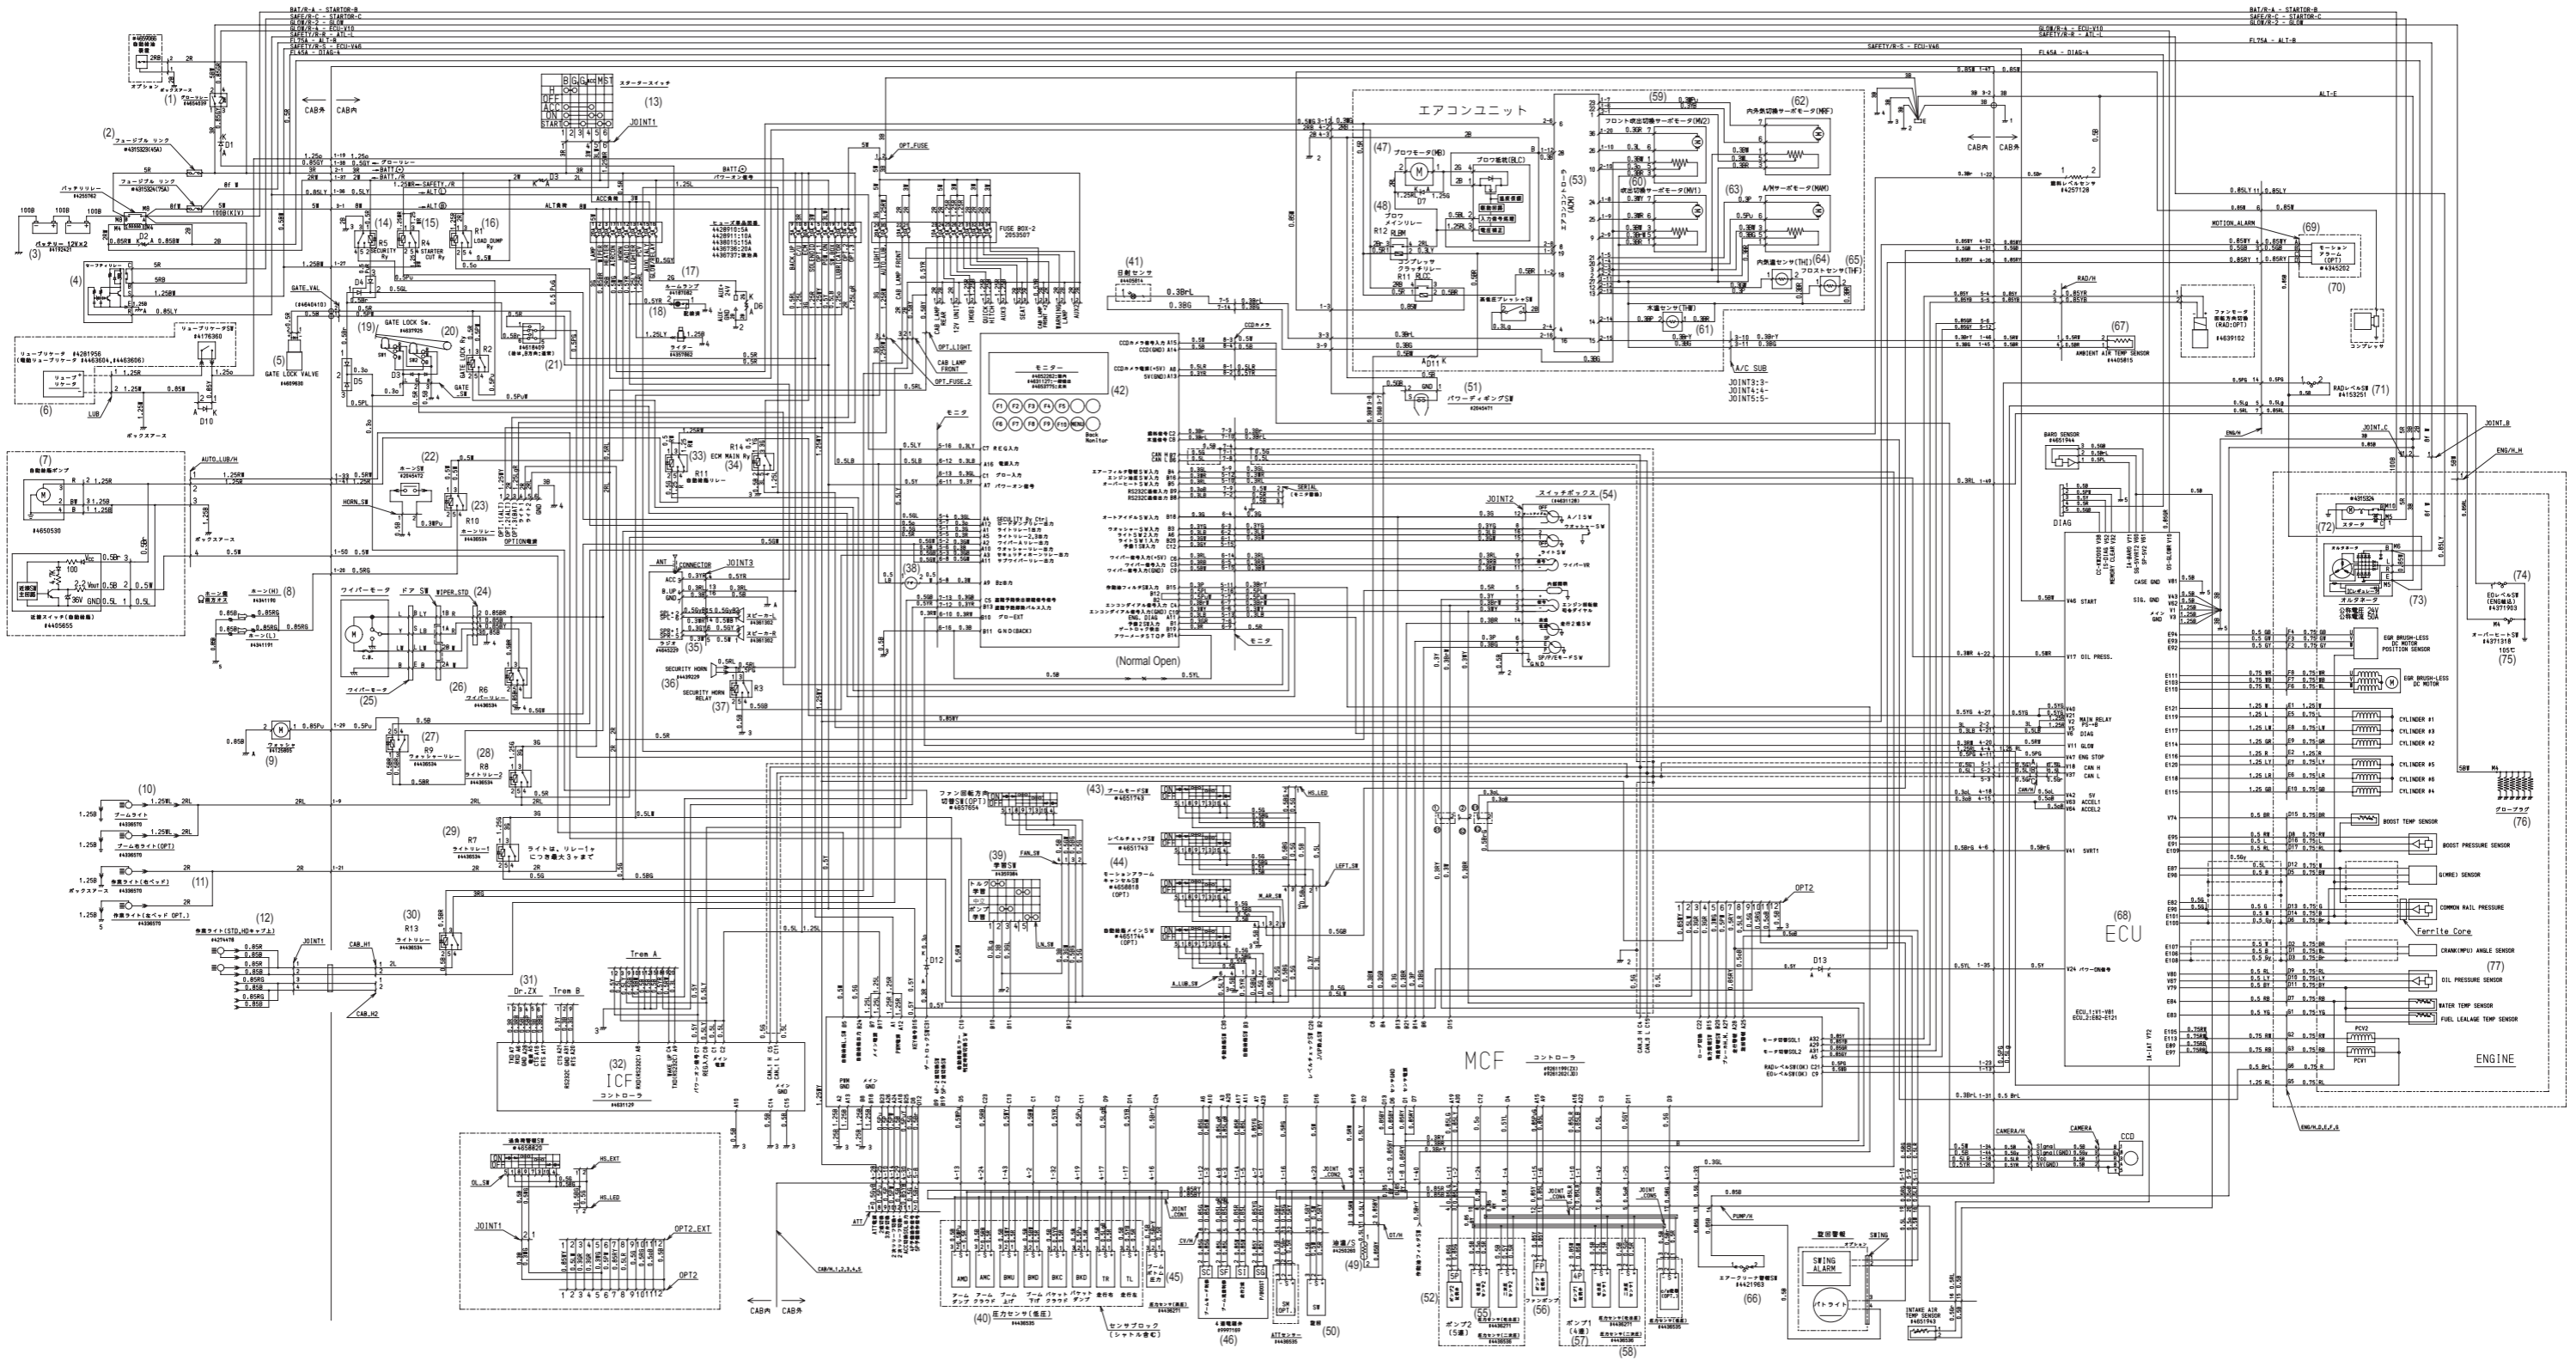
BAT/R-A - STARTOR-B
SAFE/R-C - STARTOR-C
GLOW/R-J - GLOW
GLOW/R-C - ECU-V10
SAFETY/R-B - ATL-L
FL75A - ALT-B
SAFETY/R-S - ECU-V46
FL45A - DIAG-A

BAT/R-A - STARTOR-B
SAFE/R-C - STARTOR-C
GLOW/R-J - GLOW
GLOW/R-A - ECU-V10
SAFETY/R-B - ATL-L
FL75A - ALT-B
SAFETY/R-S - ECU-V46
FL45A - DIAG-A

(1)
(2) ヒュージブル リンク
(3) バッテリー 12V×2
(4)
(5) GATE LOCK VALVE
(6) リューブリケータ
(7) 自動給脂ポンプ
(8) ホーン(H) ホーン(L)
(9) ウォッシャ
(10) ブームライト
(11) 作業ライト
(12) 作業ライト(STD,HDキャブ上)
(13) スターータースイッチ
(14) SECURITY Ry
(15) STARTER CUT Ry
(16) LOAD DUMP Ry
(17) ルームランプ
(18)
(19) GATE LOCK Sw.
(20)
(21)
(22) ホーンSW
(23) R10 ホーンリレー
(24) WIPER_STD
(25) ワイパーモータ
(26) R6 ワイパーリレー
(27) R9 ウォッシャーリレー
(28) R8 ライトリレー2
(29) R7 ライトリレー1
(30) R13 ライトリレー
(31) Dr.ZX Trem B
(32) ICF コントローラ
(33) R11 自動給脂リレー
(34) R14 ECM MAIN Ry
(35)
(36) SECURITY HORN
(37) SECURITY HORN RELAY
(38)
(39) 掌握SW
(40) 圧力センサ(低圧)
(41) 日射センサ
(42) モニター
(43) ブームモードSW
(44) レベルチェックSW
(45)
(46)
(47) ブロワモータ(MB)
(48) ブロワ メインリレー
(49) 油温/S
(50)
(51) パワーディギングSW
(52) ポンプ2
(53) エアコンコントローラ
(54) スイッチボックス
(55)
(56)
(57) ポンプ1
(58)
(59)
(60) 吹出切替サーボモータ(MV1)
(61) 水温センサ(THW)
(62) 内外気切替サーボモータ(MRF)
(63) A/Mサーボモータ(MAM)
(64) 内気温センサ(THI)
(65) フロストセンサ(THF)
(66) エアークリーナ目詰りSW
(67) AMBIENT AIR TEMP SENSOR
(68) ECU
(69) モーションアラーム(OPT)
(70)
(71) RADレベルSW
(72) スタータ
(73) オルタネータ
(74) EGレベルSW
(75) オーバーヒートSW 105℃
(76) グロープラグ
(77)

エアコンユニット
FUSE BOX-2
CAB内 CAB外
JOINT1 JOINT2 JOINT3
MCF コントローラ
(Normal Open)
ENGINE
Ferrite Core
BOOST TEMP SENSOR
BOOST PRESSURE SENSOR
G(NRE) SENSOR
COMMON RAIL PRESSURE
CRANK(MPU) ANGLE SENSOR
OIL PRESSURE SENSOR
WATER TEMP SENSOR
FUEL LEALAGE TEMP SENSOR
CYLINDER #1
CYLINDER #3
CYLINDER #2
CYLINDER #5
CYLINDER #6
CYLINDER #4
EGR BRUSH-LESS DC MOTOR POSITION SENSOR
EGR BRUSH-LESS DC MOTOR
BARO SENSOR
DIAG
CAMERA/H CAMERA CCD
SWING ALARM
INTAKE AIR TEMP SENSOR
A/C SUB
OPT2 OPT2_EXT
HS.EXT HS.LED
CAB内 CAB外
ライトは、リレー1ヶにつき最大3ヶまで